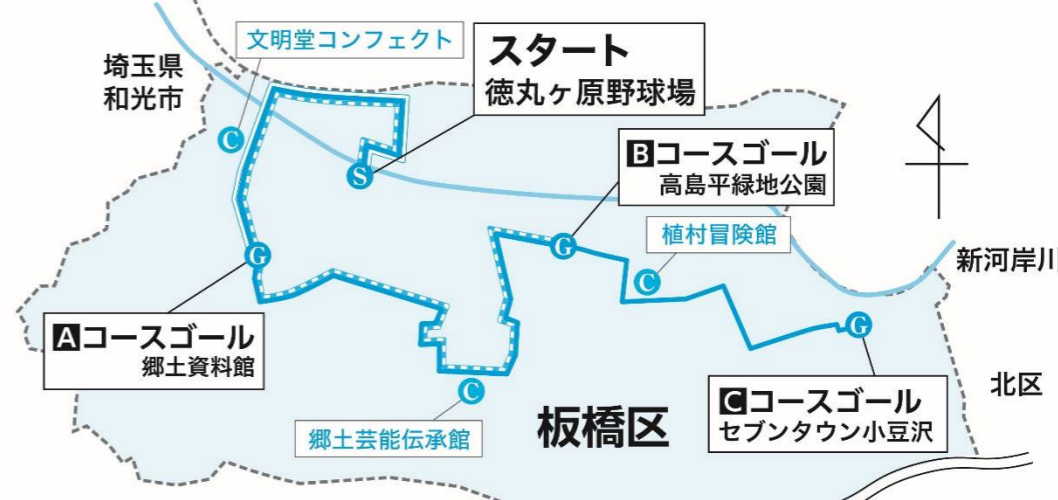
文明堂コンフェクト

スタート
徳丸ヶ原野球場

埼玉県
和光市

C

S

Bコースゴール
高島平緑地公園

G

植村冒険館

C

新河岸川

G

G

Aコースゴール
郷土資料館

G

C

郷土芸能伝承館

板橋区

Cコースゴール
セブンタウン小豆沢

北区